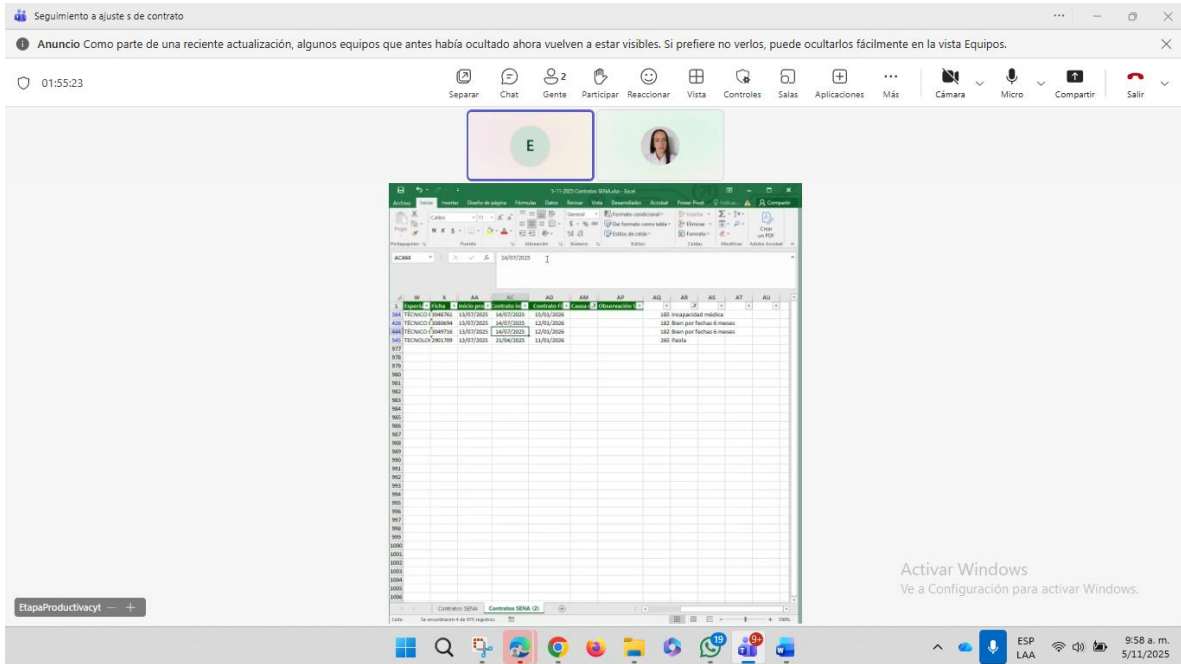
Seguimiento a ajuste s de contrato

Anuncio Como parte de una reciente actualización, algunos equipos que antes había ocultado ahora vuelven a estar visibles. Si prefiere no verlos, puede ocultarlos fácilmente en la vista Equipos.

01:55:23

Separar Chat Gente 2 Participar Reaccionar Vista Controles Salas Aplicaciones Más Cámara Micro Compartir Salir

E

5-11-2025 Contratos SENA.xlsx - Excel

Archivo Inicio Insertar Diseño de página Fórmulas Datos Revisar Vista Desarrollador Acrobat Power Pivot Compartir

AC444 16/07/2025

| | W | X | AA | AC | AD | AM | AP | AQ | AR |
|---|---|---|---|---|---|---|---|---|---|
| 1 | Especia | Ficha | Inicio pro | Contrato In | Contrato F | Causa | Observación | | |
| 364 | TÉCNICO | 3046761 | 13/07/2025 | 14/07/2025 | 15/01/2026 | | | 185 | Incapacidad médica |
| 426 | TÉCNICO | 3080694 | 13/07/2025 | 14/07/2025 | 12/01/2026 | | | 182 | Bien por fechas 6 meses |
| 444 | TÉCNICO | 3049716 | 13/07/2025 | 14/07/2025 | 12/01/2026 | | | 182 | Bien por fechas 6 meses |
| 545 | TECNOLO | 2901709 | 13/07/2025 | 21/04/2025 | 11/01/2026 | | | 265 | Pasta |

977 978 979 980 981 982 983 984 985 986 987 988 989 990 991 992 993 994 995 996 997 998 999 1000 1001 1002 1003 1004 1005 1006

Contratos SENA Contratos SENA (2)

Listo Se encontraron 4 de 975 registros 100%

EtapaProductivacyt

Activar Windows
Ve a Configuración para activar Windows.

19 9+

ESP LAA 9:58 a. m. 5/11/2025